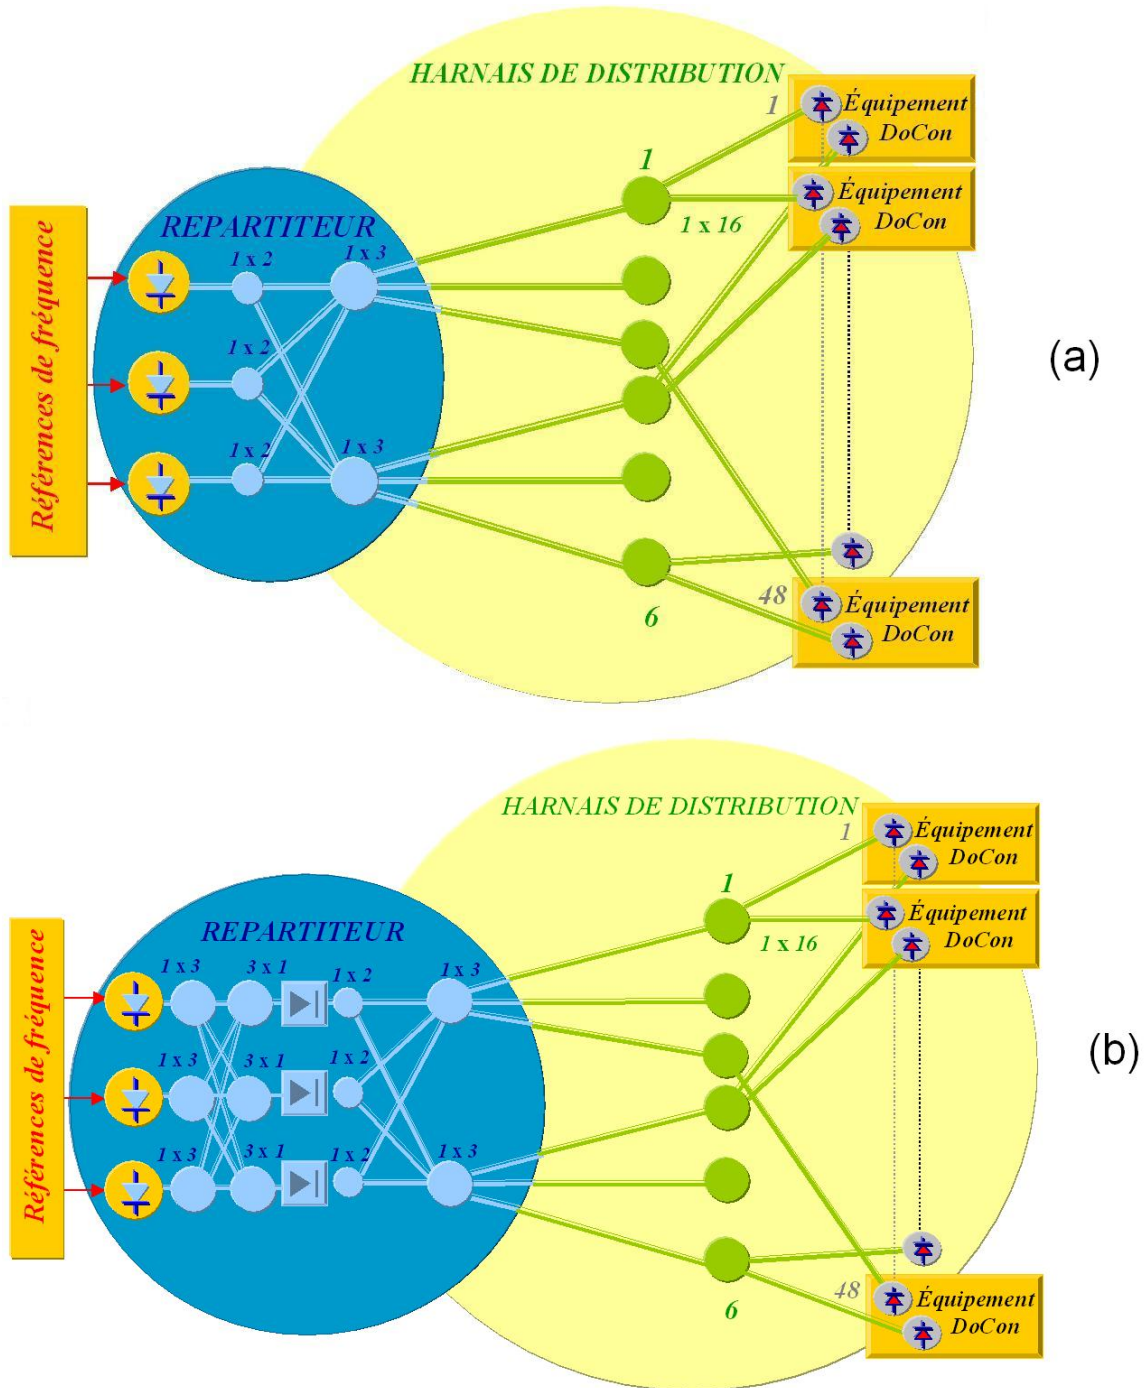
HARNAIS DE DISTRIBUTION

1 Équipement DoCon

Équipement DoCon

1

1 x 16

REPARTITEUR

Références de fréquence

1 x 2

1 x 3

1 x 2

1 x 2

1 x 3

(a)

48 Équipement DoCon

6

HARNAIS DE DISTRIBUTION

1 Équipement DoCon

Équipement DoCon

1

1 x 16

REPARTITEUR

Références de fréquence

1 x 3

3 x 1

1 x 2

1 x 3

1 x 3

3 x 1

1 x 2

1 x 3

3 x 1

1 x 2

1 x 3

(b)

48 Équipement DoCon

6